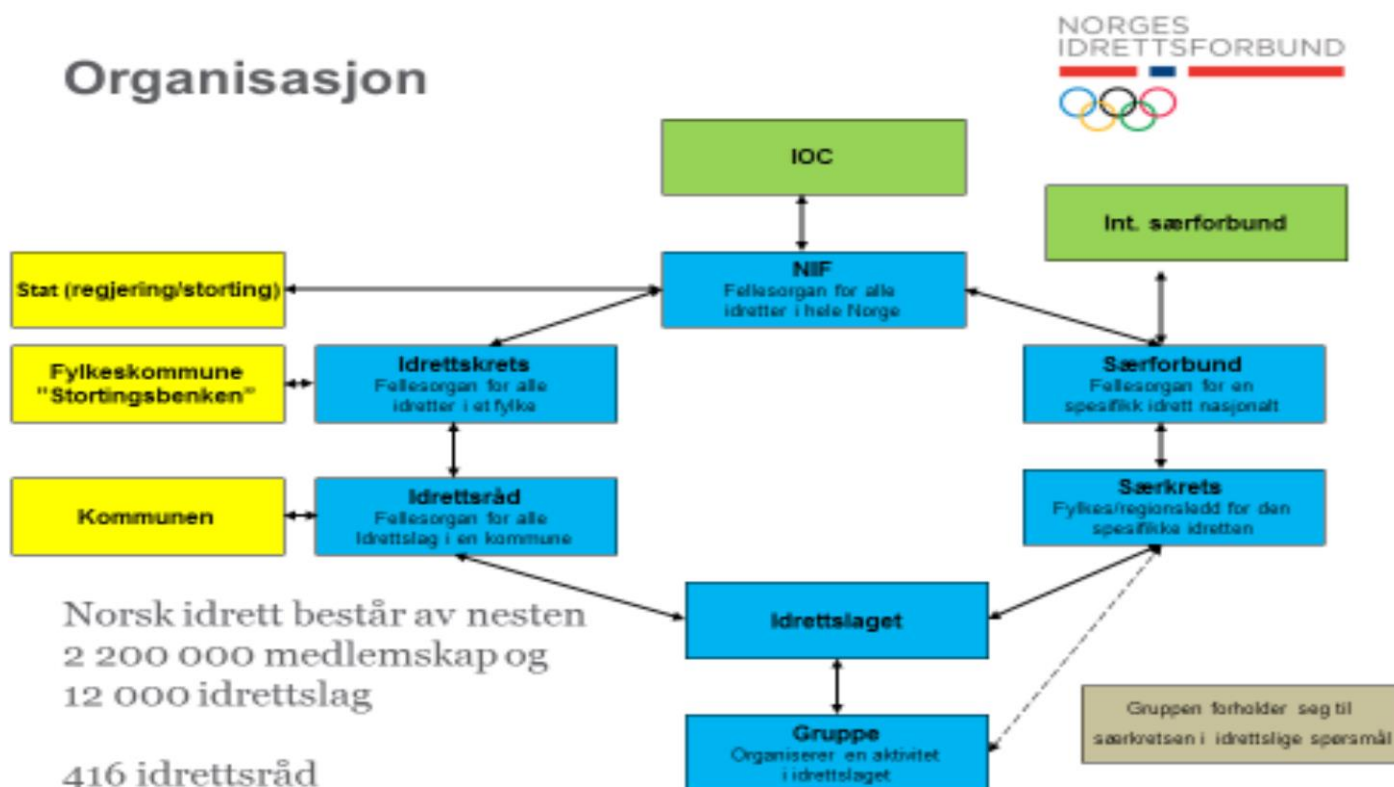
Organisasjon

NORGES IDRETTSFORBUND

IOC

Int. særforbund

Stat (regjering/storting)

NIF
Fellesorgan for alle idretter i hele Norge

Fylkeskommune "Stortingsbenken"

Idrettskrets
Fellesorgan for alle idretter i et fylke

Særforbund
Fellesorgan for en spesifikk idrett nasjonalt

Kommunen

Idrettsråd
Fellesorgan for alle Idrettslag i en kommune

Særkrets
Fylkes/regionsledd for den spesifikke idretten

Idrettslaget

Gruppe
Organiserer en aktivitet i idrettslaget

Gruppen forholder seg til særkretsen i idrettslige spersmål

Norsk idrett består av nesten 2 200 000 medlemskap og 12 000 idrettslag

416 idrettsråd